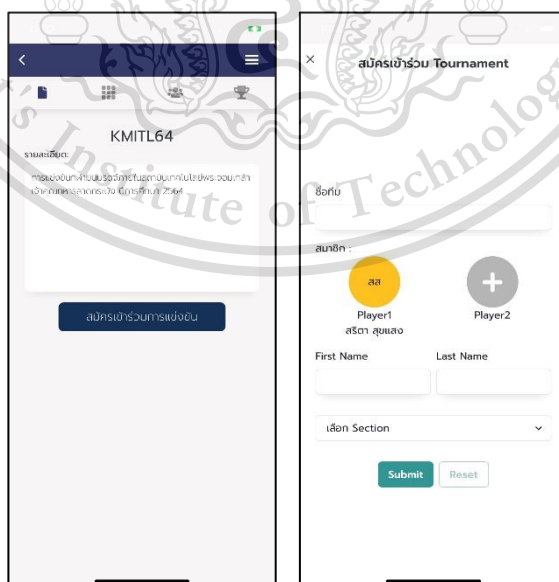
KMITL64

รายละเอียด:

การแข่งขันกำหนดบอร์ดเกมในสถาบันเทคโนโลยีพระจอมเกล้าเจ้าคุณทหารลาดกระบัง ปีการศึกษา 2564

สมัครเข้าร่วมการแข่งขัน

×

สมัครเข้าร่วม Tournament

ชื่อทีม

สมาชิก :

สส

Player1
สริตา สุขแสง

Player2

First Name

Last Name

เลือก Section

Submit

Reset

Institute of Technology